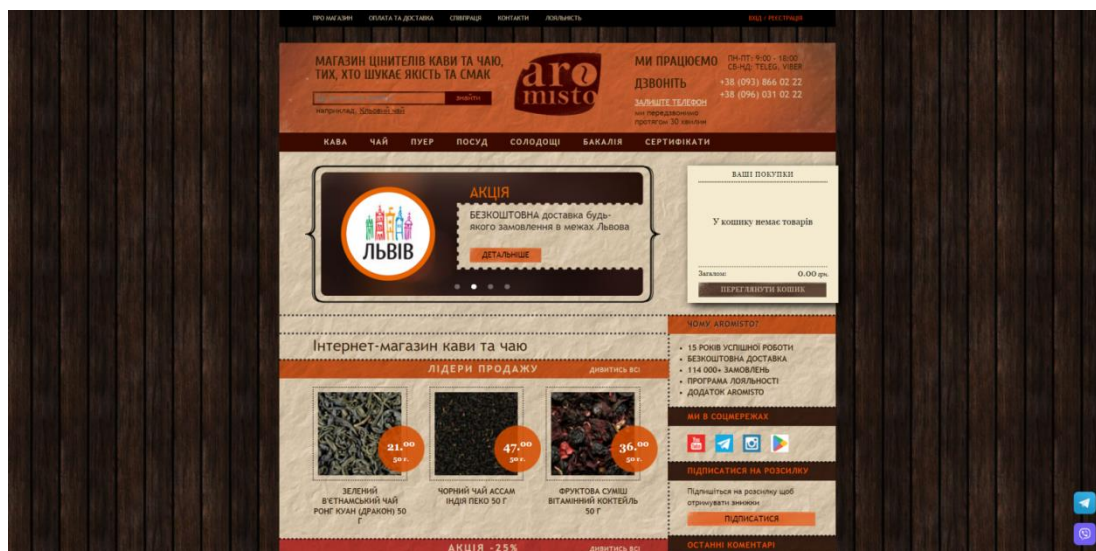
ПРО МАГАЗИН ОПЛАТА ТА ДОСТАВКА СПІВПРАЦЯ КОНТАКТИ ЛОЯЛЬНІСТЬ ВХІД | РЕЄСТРАЦІЯ

МАГАЗИН ЦІНИТЕЛІВ КАВИ ТА ЧАЮ, ТИХ, ХТО ШУКАЄ ЯКІСТЬ ТА СМАК

ЗНАЙТИ

наприклад: Кульбаба чай

aro misto

МИ ПРАЦЮЄМО ПН-ПТ: 9:00 - 18:00 СБ-НД: TELEG., VIBER

ДЗВОНІТЬ +38 (093) 866 02 22 +38 (096) 031 02 22

ЗАЛИШТЕ ТЕЛЕФОН ми передзвонимо протягом 30 хвилин

КАВА ЧАЙ ПУЕР ПОСУД СОЛОДОЩІ БАКАЛІЯ СЕРТИФІКАТИ

ЛЬВІВ

АКЦІЯ

БЕЗКОШТОВНА доставка будь-якого замовлення в межах Львова

ДЕТАЛЬНІШЕ

ВАШІ ПОКУПКИ

У кошику немає товарів

Загалом: 0.00 грн.

ПЕРЕГЛЯНУТИ КОШИК

Інтернет-магазин кави та чаю

ЛІДЕРИ ПРОДАЖУ ДИВИТИСЬ ВСІ

$21.^{00}$ 50 г.

ЗЕЛЕНИЙ В'ЄТНАМСЬКИЙ ЧАЙ РОНГ КУАН (ДРАКОН) 50 Г

$47.^{00}$ 50 г.

ЧОРНИЙ ЧАЙ АССАМ ІНДІЯ ПЕКО 50 Г

$36.^{00}$ 50 г.

ФРУКТОВА СУМІШ ВІТАМІННИЙ КОКТЕЙЛЬ 50 Г

АКЦІЯ -25% ДИВИТИСЬ ВСІ

ЧОМУ AROMISTO?

15 РОКІВ УСПІШНОЇ РОБОТИ
БЕЗКОШТОВНА ДОСТАВКА
114 000+ ЗАМОВЛЕНЬ
ПРОГРАМА ЛОЯЛЬНОСТІ
ДОДАТОК AROMISTO

МИ В СОЦМЕРЕЖАХ

ПІДПИСАТИСЯ НА РОЗСИЛКУ

Підпишіться на розсилку щоб отримувати знижки

ПІДПИСАТИСЯ

ОСТАННІ КОМЕНТАРІ